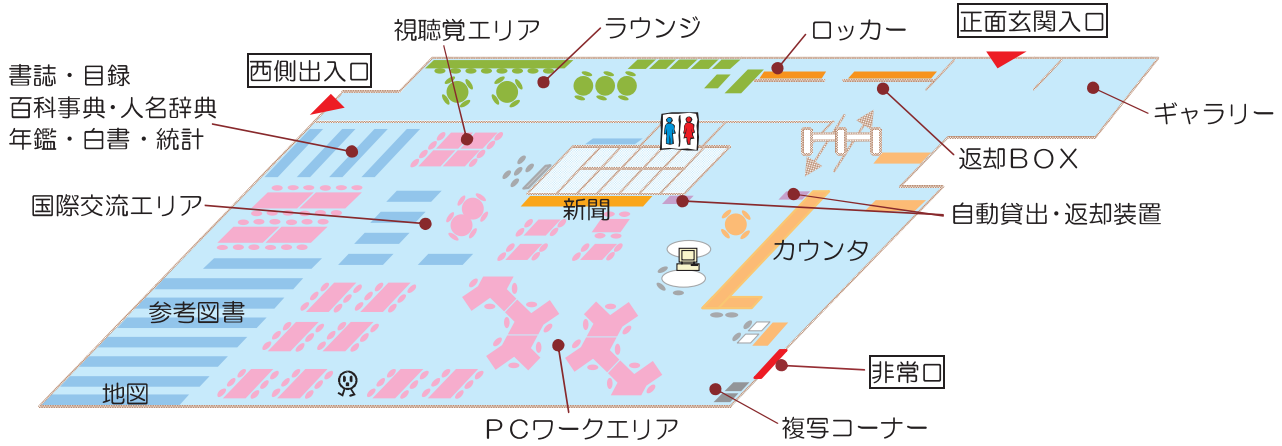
視聴覚エリア
ラウンジ
ロッカー
正面玄関入口
西側出入口
書誌・目録
百科事典・人名辞典
年鑑・白書・統計
ギャラリー
返却BOX
国際交流エリア
新聞
自動貸出・返却装置
カウンタ
参考図書
非常口
地図
PCワークエリア
複写コーナー